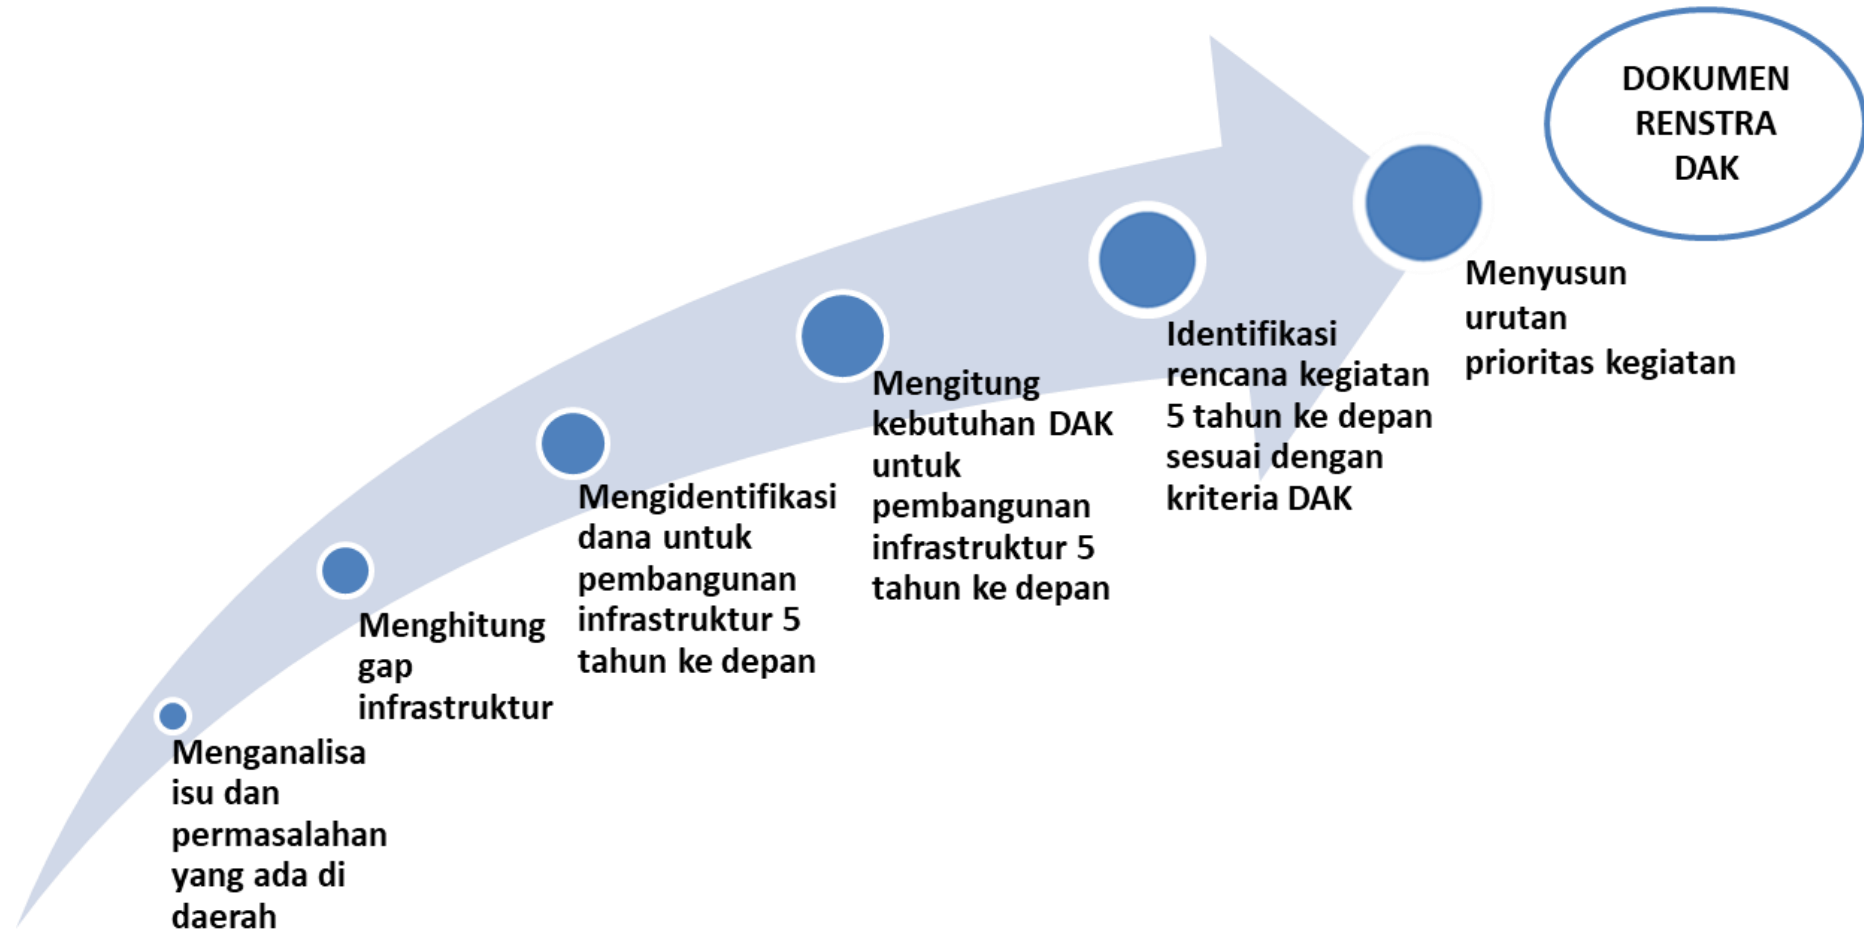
Menganalisa isu dan permasalahan yang ada di daerah

Menghitung gap infrastruktur

Mengidentifikasi dana untuk pembangunan infrastruktur 5 tahun ke depan

Mengitung kebutuhan DAK untuk pembangunan infrastruktur 5 tahun ke depan

Identifikasi rencana kegiatan 5 tahun ke depan sesuai dengan kriteria DAK

Menyusun urutan prioritas kegiatan

DOKUMEN RENSTRA DAK